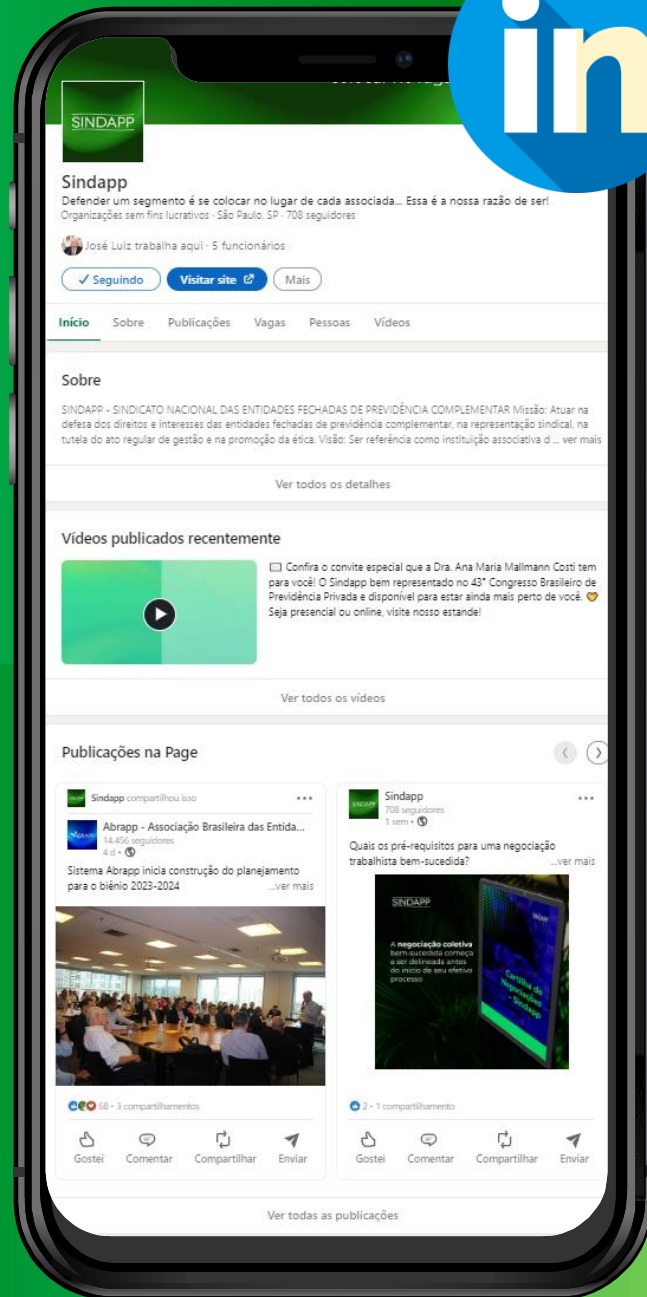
in

SINDAPP

Sindapp
Defender um segmento é se colocar no lugar de cada associada... Essa é a nossa razão de ser!
Organizações sem fins lucrativos · São Paulo, SP · 708 seguidores

José Luiz trabalha aqui · 5 funcionários

✓ Seguindo Visitar site Mais

Início Sobre Publicações Vagas Pessoas Vídeos

Sobre
SINDAPP - SINDICATO NACIONAL DAS ENTIDADES FECHADAS DE PREVIDÊNCIA COMPLEMENTAR Missão: Atuar na defesa dos direitos e interesses das entidades fechadas de previdência complementar, na representação sindical, na tutela do ato regular de gestão e na promoção da ética. Visão: Ser referência como instituição associativa d ... ver mais

Ver todos os detalhes

Vídeos publicados recentemente
Confira o convite especial que a Dra. Ana Maria Mallmann Costi tem para você! O Sindapp bem representado no 43° Congresso Brasileiro de Previdência Privada e disponível para estar ainda mais perto de você. Seja presencial ou online, visite nosso estande!

Ver todos os vídeos

Publicações na Page

Sindapp compartilhou isso
Abrapp - Associação Brasileira das Entida...
14.456 seguidores
4 d •
Sistema Abrapp inicia construção do planejamento para o biênio 2023-2024 ...ver mais

68 · 3 compartilhamentos
Gostei Comentar Compartilhar Enviar

Sindapp
708 seguidores
1 sem •
Quais os pré-requisitos para uma negociação trabalhista bem-sucedida? ...ver mais

SINDAPP
A negociação coletiva bem-sucedida começa a ser delineada antes do início de seu efetivo processo

2 · 1 compartilhamento
Gostei Comentar Compartilhar Enviar

Ver todas as publicações